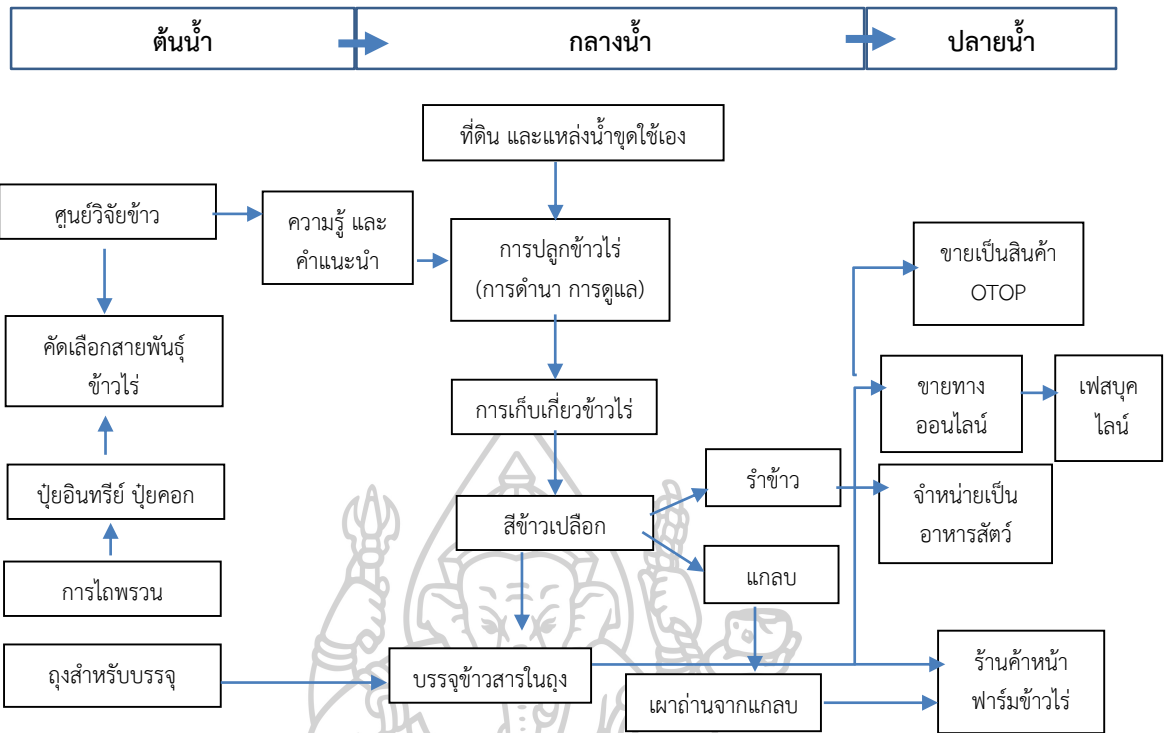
ต้นน้ำ

กลางน้ำ

ปลายน้ำ

ที่ดิน และแหล่งน้ำขุดใช้เอง

ศูนย์วิจัยข้าว

ความรู้ และคำแนะนำ

การปลูกข้าวไร่ (การดำนา การดูแล)

ขายเป็นสินค้า OTOP

คัดเลือกสายพันธุ์ข้าวไร่

ขายทางออนไลน์

เฟสบุค ไลน์

การเก็บเกี่ยวข้าวไร่

ปุ๋ยอินทรีย์ ปุ๋ยคอก

รำข้าว

จำหน่ายเป็นอาหารสัตว์

สีข้าวเปลือก

แกลบ

การไถพรวน

ถุงสำหรับบรรจุ

บรรจุข้าวสารในถุง

ร้านค้าหน้าฟาร์มข้าวไร่

เผาถ่านจากแกลบ